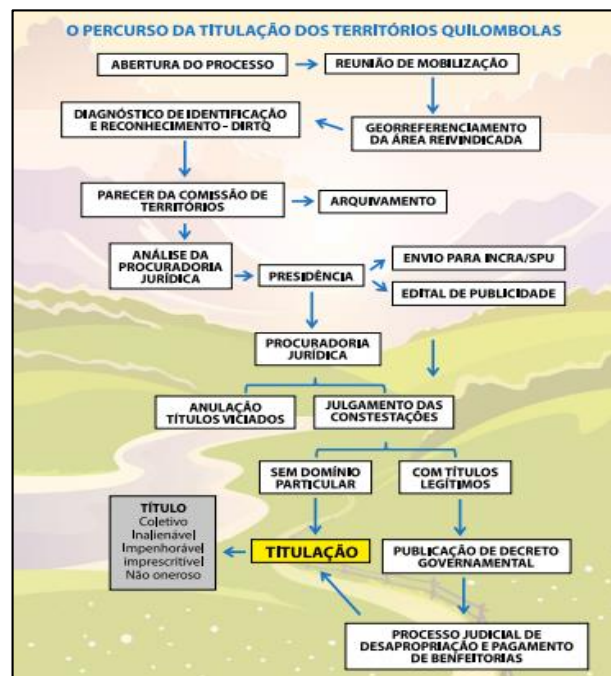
O PERCURSO DA TITULAÇÃO DOS TERRITÓRIOS QUILOMBOLAS

ABERTURA DO PROCESSO

REUNIÃO DE MOBILIZAÇÃO

DIAGNÓSTICO DE IDENTIFICAÇÃO E RECONHECIMENTO - DIRTQ

GEORREFERENCIAMENTO DA ÁREA REIVINDICADA

PARECER DA COMISSÃO DE TERRITÓRIOS

ARQUIVAMENTO

ANÁLISE DA PROCURADORIA JURÍDICA

PRESIDÊNCIA

ENVIO PARA INCRA/SPU

EDITAL DE PUBLICIDADE

PROCURADORIA JURÍDICA

ANULAÇÃO TÍTULOS VICIADOS

JULGAMENTO DAS CONSTESTAÇÕES

SEM DOMÍNIO PARTICULAR

COM TÍTULOS LEGÍTIMOS

TÍTULO
Coletivo
Inalienável
Impenhorável
imprescritível
Não oneroso

TITULAÇÃO

PUBLICAÇÃO DE DECRETO GOVERNAMENTAL

PROCESSO JUDICIAL DE DESAPROPRIAÇÃO E PAGAMENTO DE BENFEITORIAS